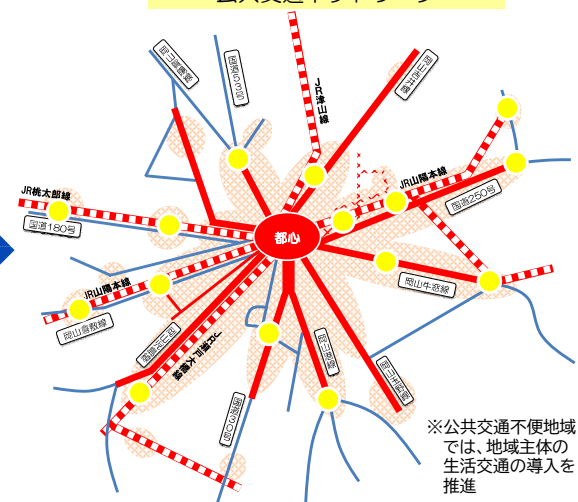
公共交通ネットワーク

都心

JR津山線

JR桃太郎線

国道180号

JR山陽本線

国道250号

岡山牛窓線

岡山倉敷線

国道2号

JR宇野線

岡山玉野線

国道53号

国道○○号

JR赤穂線

※公共交通不便地域では、地域主体の生活交通の導入を推進